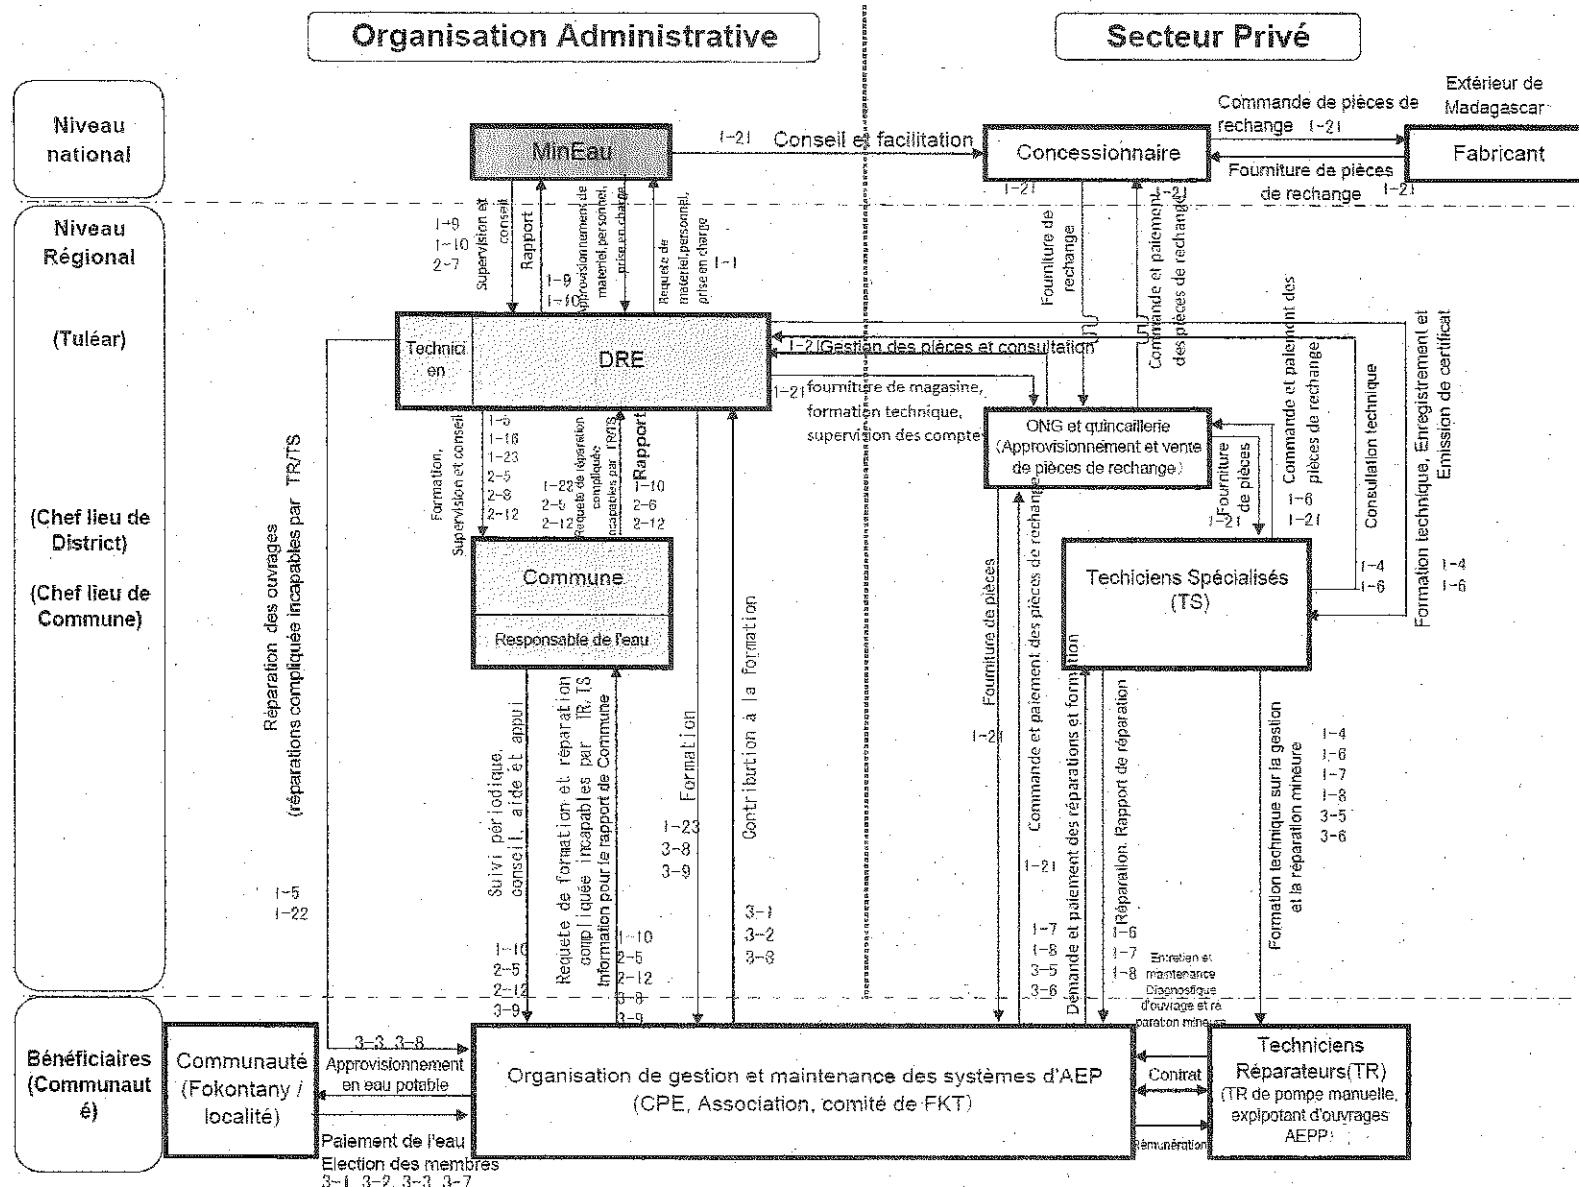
Organisation Administrative

Secteur Privé

Niveau national

Niveau Régional

(Tuléar)

(Chef lieu de District)

(Chef lieu de Commune)

Bénéficiaires (Communauté)

MinEau

1-21 Conseil et facilitation

Concessionnaire

1-21

Commande de pièces de rechange 1-21

Extérieur de Madagascar

Fabricant

Fourniture de pièces de rechange 1-21

1-9
1-10
2-7
Supervision et conseil

Rapport

1-9
1-10
Approvisionnement de matériel,personnel, prise en charge

Requête de matériel,personnel, prise en charge 1-1

Fourniture de rechange

Commande et paiement des pièces de rechange 1-21

Technicien

DRE

1-21 Gestion des pièces et consultation

1-21 fourniture de magasine, formation technique, supervision des compte

ONG et quincaillerie (Approvisionnement et vente de pièces de rechange)

Fourniture de pièces 1-21

Commande et paiement des pièces de rechange
1-6
1-21

Consultation technique
1-4
1-6

Formation technique, Enregistrement et Emission de certificat
1-4
1-6

Formation, Supervision et conseil
1-5
1-16
1-23
2-5
2-8
2-12

1-22
2-5
2-12
Requête de réparation compliquée incapables par TR/TS

Rapport
1-10
2-6
2-12

Commune

Responsable de l'eau

Techiciens Spécialisés (TS)

Réparation des ouvrages (réparations compliquée incapables par TR/TS
1-5
1-22

Suivi periodique, conseil, aide et appui
1-16
2-5
2-12
3-9

Requête de formation et réparation compliquée incapables par TR, TS
Information pour le rapport de Commune
1-10
2-5
2-12
3-8
3-9

Formation
1-23
3-8
3-9

Contribution à la formation
3-1
3-2
3-8

Fourniture de pièces
1-21

Commande et paiement des pièces de rechange
1-21

Demande et paiement des réparations et formation
1-7
1-8
3-5
3-6

Réparation, Rapport de réparation
1-6
1-7
1-8

Entretien et maintenance Diagnostique d'ouvrage et réparation mineure

Formation technique sur la gestion et la réparation mineure
1-4
1-6
1-7
1-8
3-5
3-6

Communauté (Fokontany / localité)

3-3, 3-8
Approvisionnement en eau potable

Paiement de l'eau
Election des membres
3-1, 3-2, 3-3, 3-7

Organisation de gestion et maintenance des systèmes d'AEP (CPE, Association, comité de FKT)

Contrat

Rémunération

Techniciens Réparateurs(TR)
(TR de pompe manuelle, explopotant d'ouvrages AEPP)